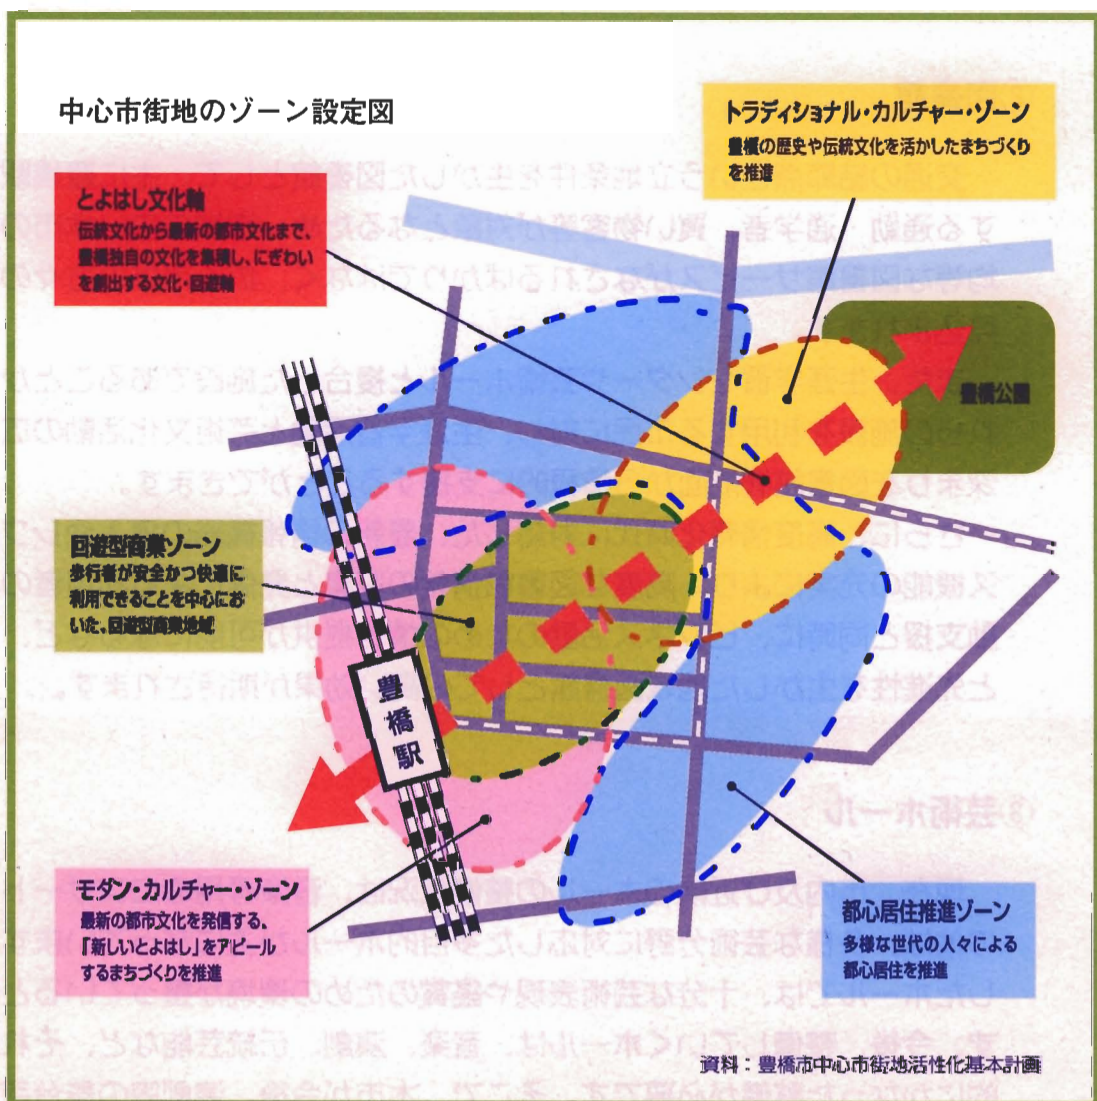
中心市街地のゾーン設定図

トラディショナル・カルチャー・ゾーン
豊橋の歴史や伝統文化を活かしたまちづくりを推進

とよはし文化軸
伝統文化から最新の都市文化まで、豊橋独自の文化を集積し、にぎわいを創出する文化・回遊軸

豊橋公園

回遊型商業ゾーン
歩行者が安全かつ快適に利用できることを中心においた、回遊型商業地域

豊橋駅

モダン・カルチャー・ゾーン
最新の都市文化を発信する、「新しいとよはし」をアピールするまちづくりを推進

都心居住推進ゾーン
多様な世代の人々による都心居住を推進

資料：豊橋市中心市街地活性化基本計画